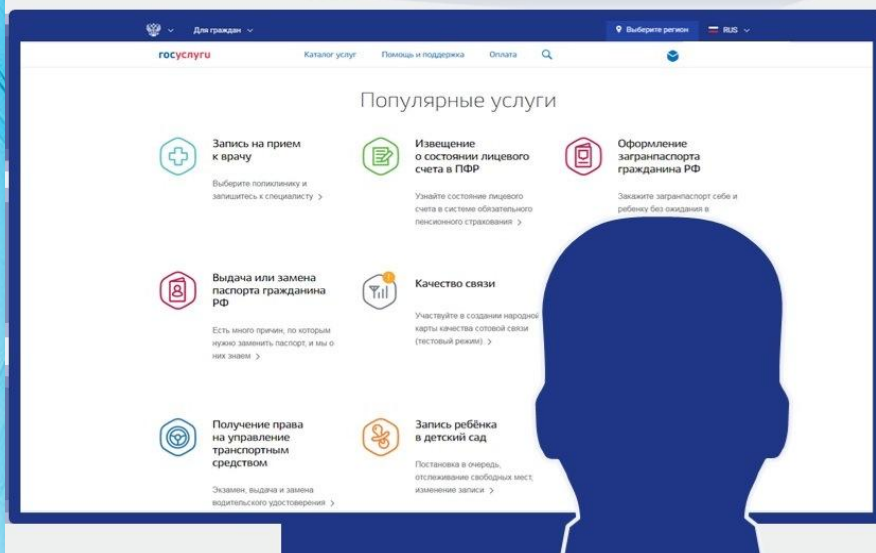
Для граждан

Выберите регион

RUS

госуслуги

Каталог услуг

Помощь и поддержка

Оплата

Популярные услуги

Запись на прием к врачу

Выберите поликлинику и запишитесь к специалисту >

Извещение о состоянии лицевого счета в ПФР

Узнайте состояние лицевого счета в системе обязательного пенсионного страхования >

Оформление загранпаспорта гражданина РФ

Закажите загранпаспорт себе и ребенку без ожидания в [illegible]

Выдача или замена паспорта гражданина РФ

Есть много причин, по которым нужно заменить паспорт, и мы о них знаем >

Качество связи

Участвуйте в создании народной карты качества сотовой связи (тестовый режим) >

Получение права на управление транспортным средством

Экзамен, выдача и замена водительского удостоверения >

Запись ребёнка в детский сад

Постановка в очередь, отслеживание свободных мест, изменение записи >